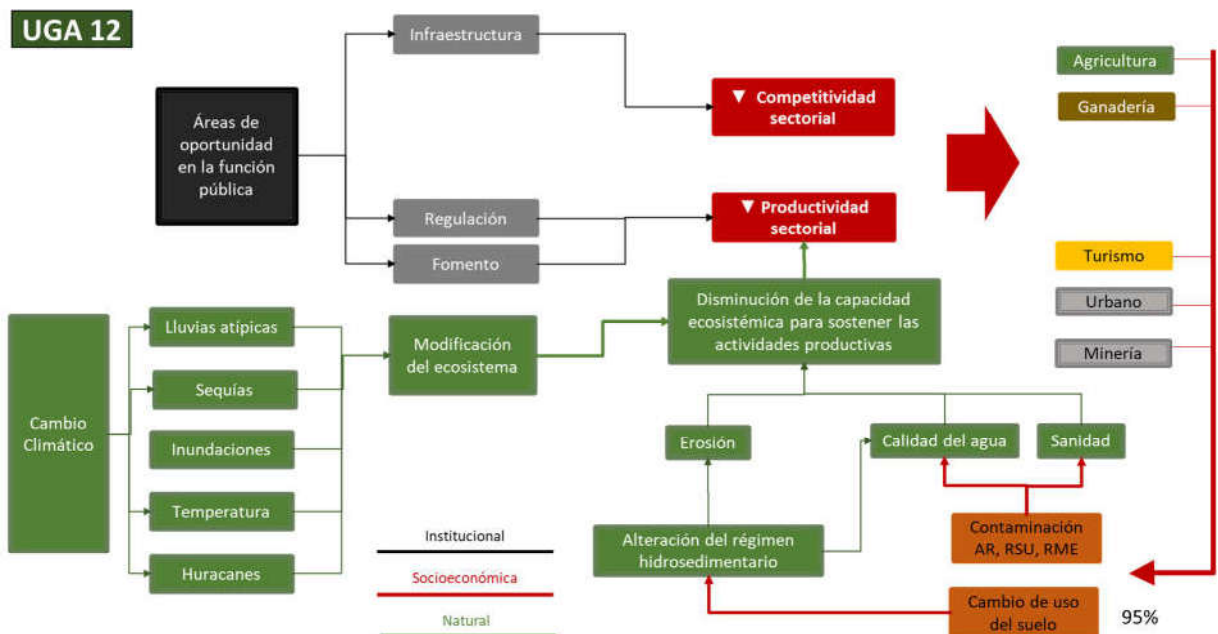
UGA 12

Infraestructura

Áreas de oportunidad en la función pública

▼ Competitividad sectorial

Regulación

Fomento

▼ Productividad sectorial

Agricultura

Ganadería

Turismo

Urbano

Minería

Cambio Climático

Lluvias atípicas

Sequías

Inundaciones

Temperatura

Huracanes

Modificación del ecosistema

Disminución de la capacidad ecosistémica para sostener las actividades productivas

Erosión

Calidad del agua

Sanidad

Alteración del régimen hidrosedimentario

Contaminación AR, RSU, RME

Cambio de uso del suelo

95%

Institucional

Socioeconómica

Natural